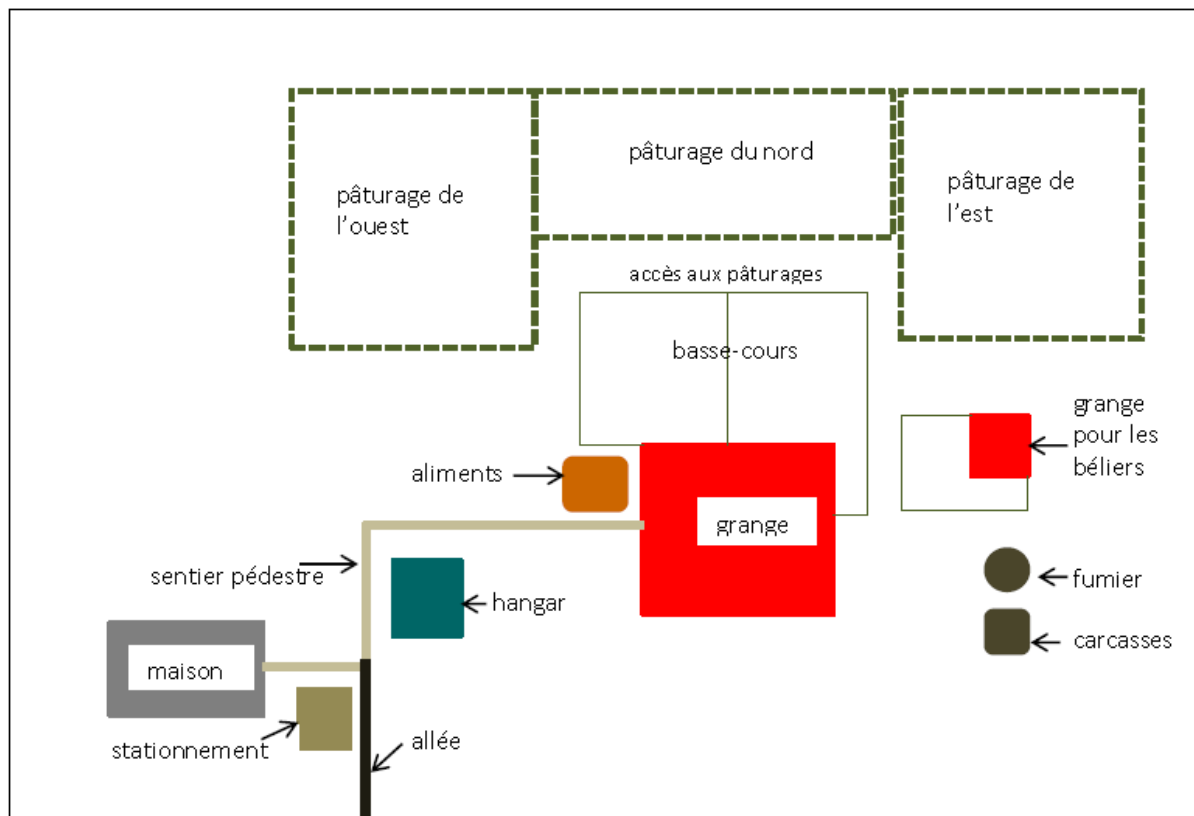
pâturage de l’ouest

pâturage du nord

pâturage de l’est

accès aux pâturages

basse-cours

grange pour les béliers

aliments

grange

sentier pédestre

hangar

fumier

carcasses

maison

stationnement

allée